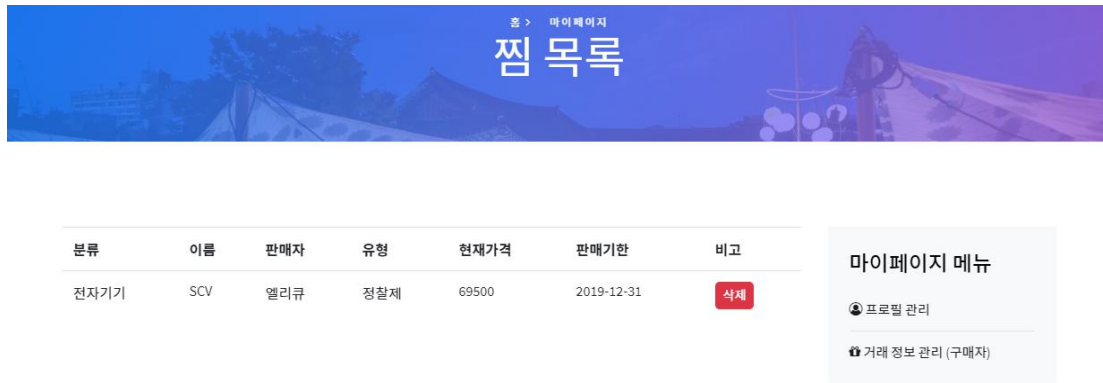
홈 > 마이페이지

찜 목록

| 분류 | 이름 | 판매자 | 유형 | 현재가격 | 판매기한 | 비고 |
|---|---|---|---|---|---|---|
| 전자기기 | SCV | 엘리큐 | 정찰제 | 69500 | 2019-12-31 | 삭제 |

마이페이지 메뉴

프로필 관리

거래 정보 관리 (구매자)